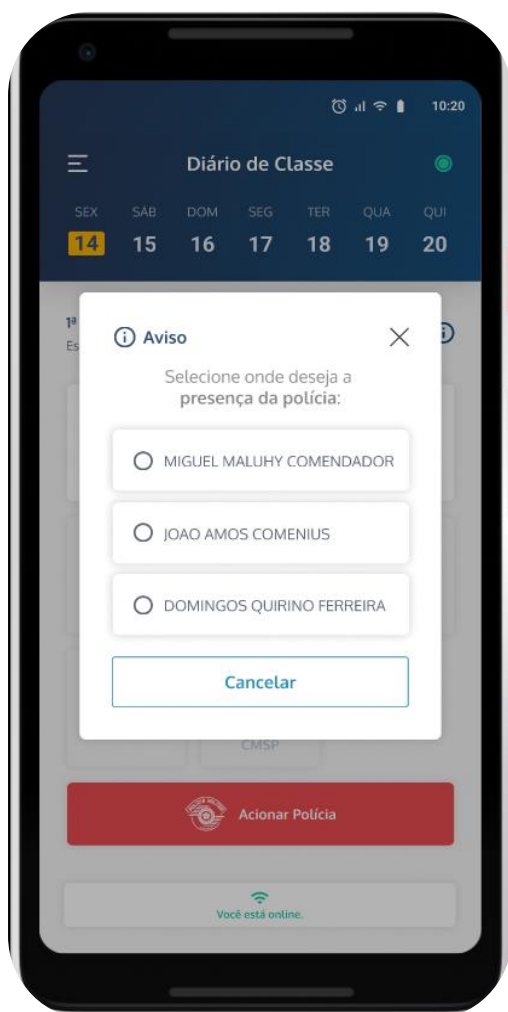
10:20

Diário de Classe

SEX 14
SÁB 15
DOM 16
SEG 17
TER 18
QUA 19
QUI 20

1ª
Es

Aviso

Selecione onde deseja a **presença da polícia:**

MIGUEL MALUHY COMENDADOR

JOAO AMOS COMENIUS

DOMINGOS QUIRINO FERREIRA

Cancelar

CMSP

Acionar Polícia

Você está online.